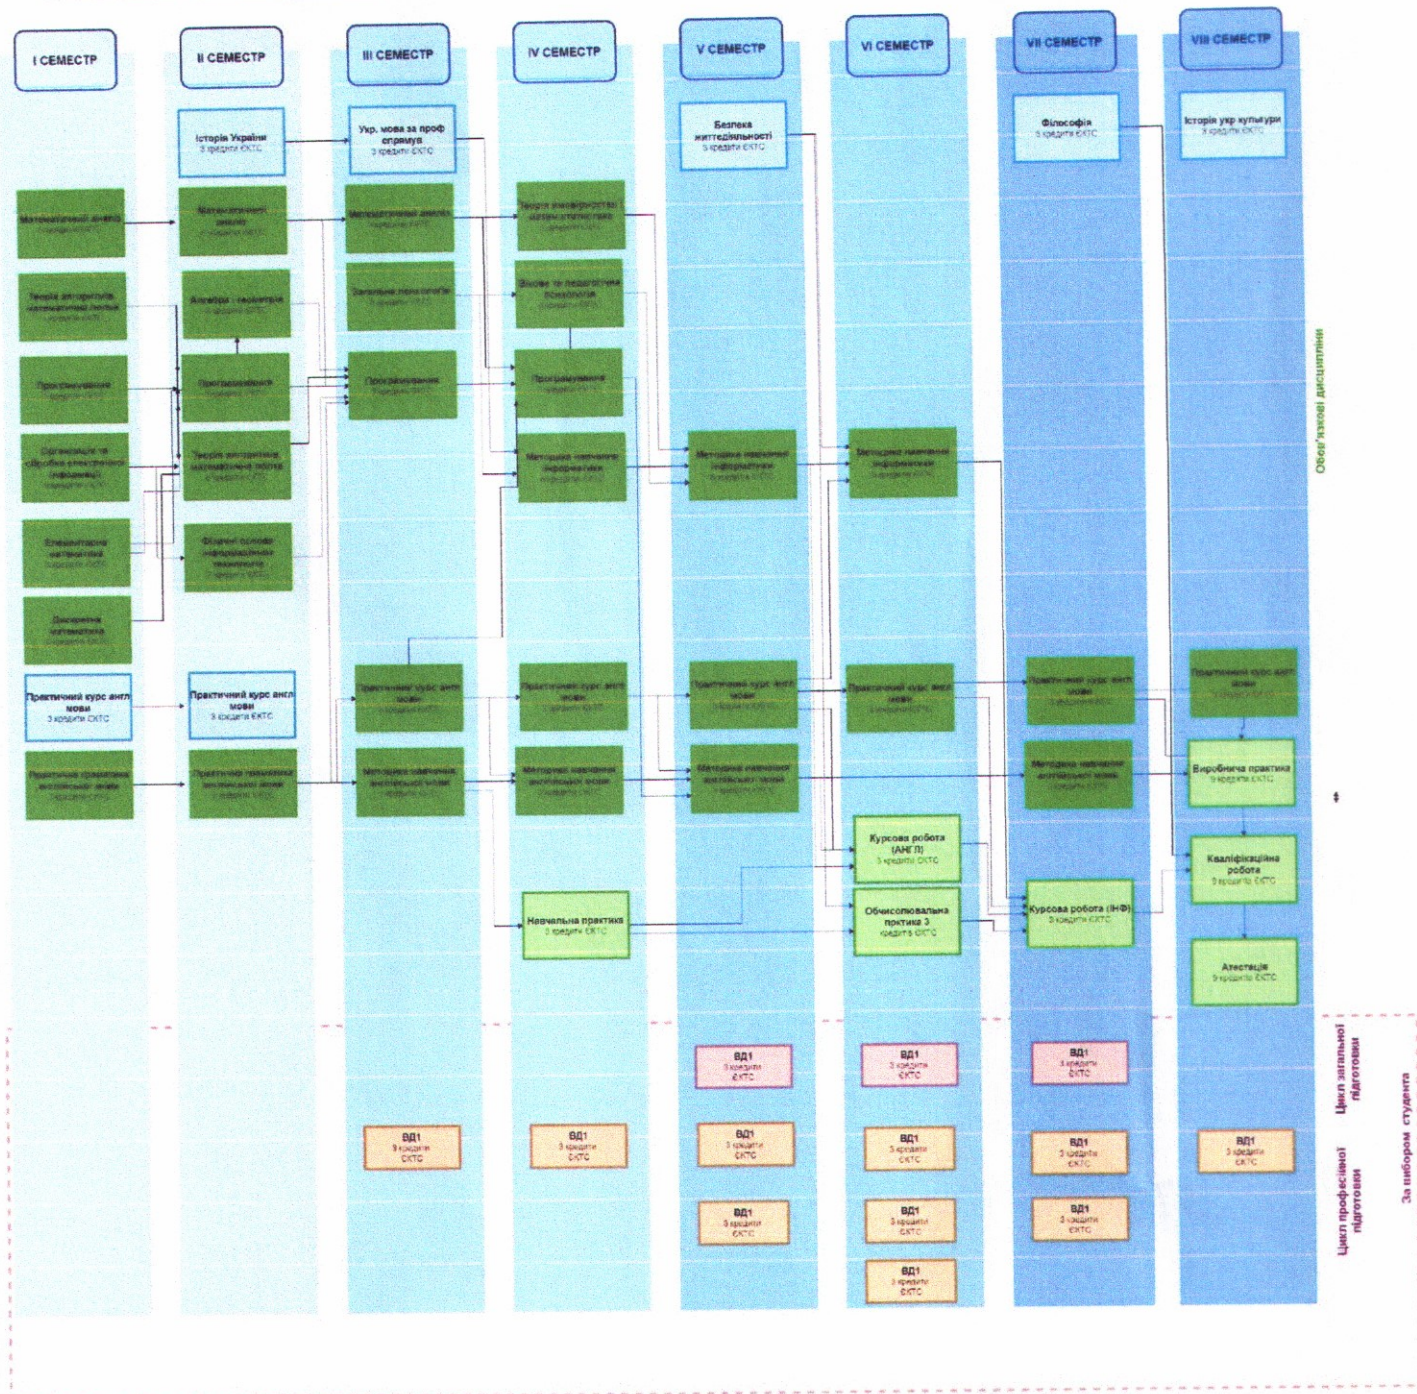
I СЕМЕСТР

II СЕМЕСТР

III СЕМЕСТР

IV СЕМЕСТР

V СЕМЕСТР

VI СЕМЕСТР

VII СЕМЕСТР

VIII СЕМЕСТР

Історія України
3 кредити ЄКТС

Укр. мова за проф спрямув
3 кредити ЄКТС

Безпека життєдіяльності
3 кредити ЄКТС

Філософія
3 кредити ЄКТС

Історія укр культури
3 кредити ЄКТС

Математичний аналіз
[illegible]

Математичний аналіз
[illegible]

Математичний аналіз
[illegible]

Теорія ймовірностей і математична статистика
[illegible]

Теорія алгоритмів і математична логіка
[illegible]

Алгебра і геометрія
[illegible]

Загальна психологія
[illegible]

Вікова та педагогічна психологія
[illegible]

Програмування
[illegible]

Програмування
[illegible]

Програмування
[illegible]

Програмування
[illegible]

Організація та обробка електронної інформації
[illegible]

Теорія алгоритмів і математична логіка
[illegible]

Методика навчання інформатики
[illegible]

Методика навчання інформатики
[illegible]

Методика навчання інформатики
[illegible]

Елементарна математика
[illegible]

Фізичні основи інформаційних технологій
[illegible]

Дискретна математика
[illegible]

Практичний курс англ мови
3 кредити ЄКТС

Практичний курс англ мови
3 кредити ЄКТС

Практичний курс англ мови
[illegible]

Практичний курс англ мови
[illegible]

Практичний курс англ мови
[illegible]

Практичний курс англ мови
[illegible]

Практичний курс англ мови
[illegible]

Практичний курс англ мови
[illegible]

Практична граматика англійської мови
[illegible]

Практична граматика англійської мови
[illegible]

Методика навчання англійської мови
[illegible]

Методика навчання англійської мови
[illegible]

Методика навчання англійської мови
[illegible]

Методика навчання англійської мови
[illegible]

Виробнича практика
9 кредитів ЄКТС

Курсова робота (АНГЛ)
3 кредити ЄКТС

Кваліфікаційна робота
9 кредитів ЄКТС

Навчальна практика
3 кредити ЄКТС

Обчислювальна практика 3 кредити ЄКТС

Курсова робота (ІНФ)
3 кредити ЄКТС

Атестація
9 кредитів ЄКТС

Обов'язкові дисципліни

ВД1
3 кредити ЄКТС

ВД1
3 кредити ЄКТС

ВД1
3 кредити ЄКТС

Цикл загальної підготовки

ВД1
3 кредити ЄКТС

ВД1
3 кредити ЄКТС

ВД1
3 кредити ЄКТС

ВД1
3 кредити ЄКТС

ВД1
3 кредити ЄКТС

ВД1
3 кредити ЄКТС

ВД1
3 кредити ЄКТС

ВД1
3 кредити ЄКТС

ВД1
3 кредити ЄКТС

ВД1
3 кредити ЄКТС

Цикл професійної підготовки

За вибором студента